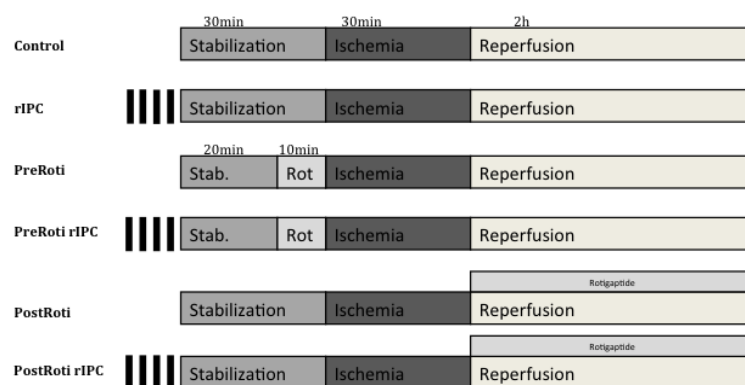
30min 30min 2h

Control Stabilization Ischemia Reperfusion

rIPC Stabilization Ischemia Reperfusion

20min 10min

PreRoti Stab. Rot Ischemia Reperfusion

PreRoti rIPC Stab. Rot Ischemia Reperfusion

Rotigaptide

PostRoti Stabilization Ischemia Reperfusion

Rotigaptide

PostRoti rIPC Stabilization Ischemia Reperfusion